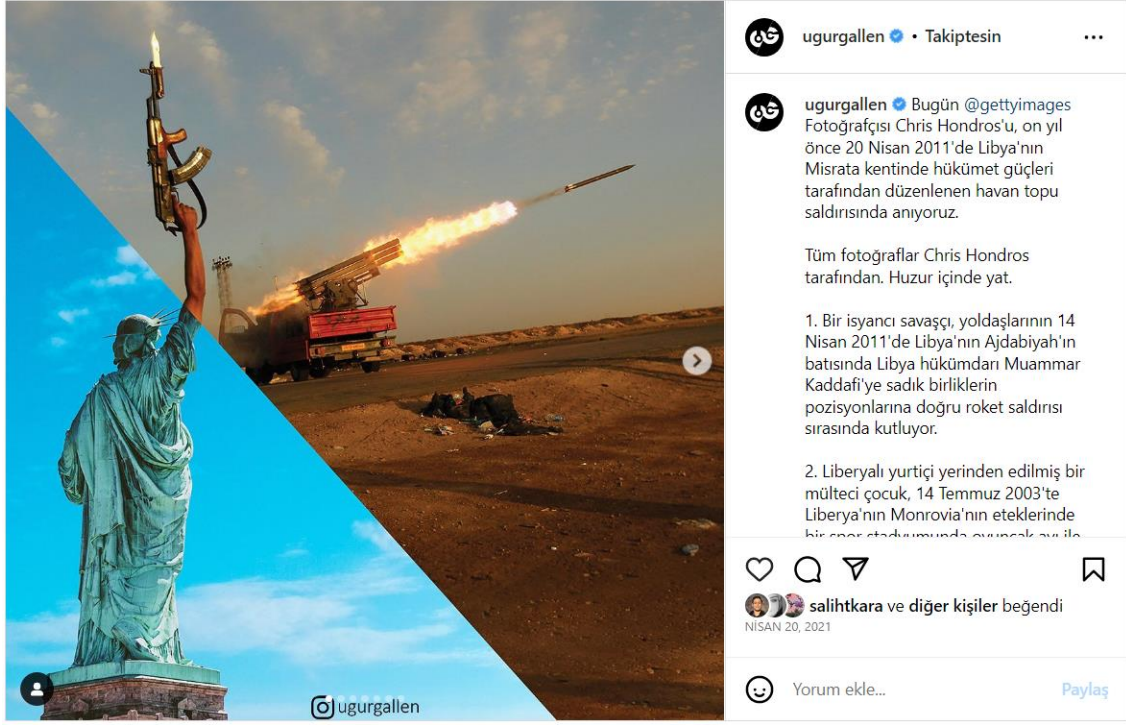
ugurgallen • Takiptesin

ugurgallen Bugün @gettyimages Fotoğrafçısı Chris Hondros'u, on yıl önce 20 Nisan 2011'de Libya'nın Misrata kentinde hükümet güçleri tarafından düzenlenen havan topu saldırısında anıyoruz.

Tüm fotoğraflar Chris Hondros tarafından. Huzur içinde yat.

1. Bir isyancı savaşçı, yoldaşlarının 14 Nisan 2011'de Libya'nın Ajdabiyah'ın batısında Libya hükümdarı Muammar Kaddafi'ye sadık birliklerin pozisyonlarına doğru roket saldırısı sırasında kutluyor.

2. Liberyalı yurtiçi yerinden edilmiş bir mülteci çocuk, 14 Temmuz 2003'te Liberya'nın Monrovia'nın eteklerinde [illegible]

salihtkara ve diğer kişiler beğendi
NİSAN 20, 2021

Yorum ekle...
Paylaş

ugurgallen